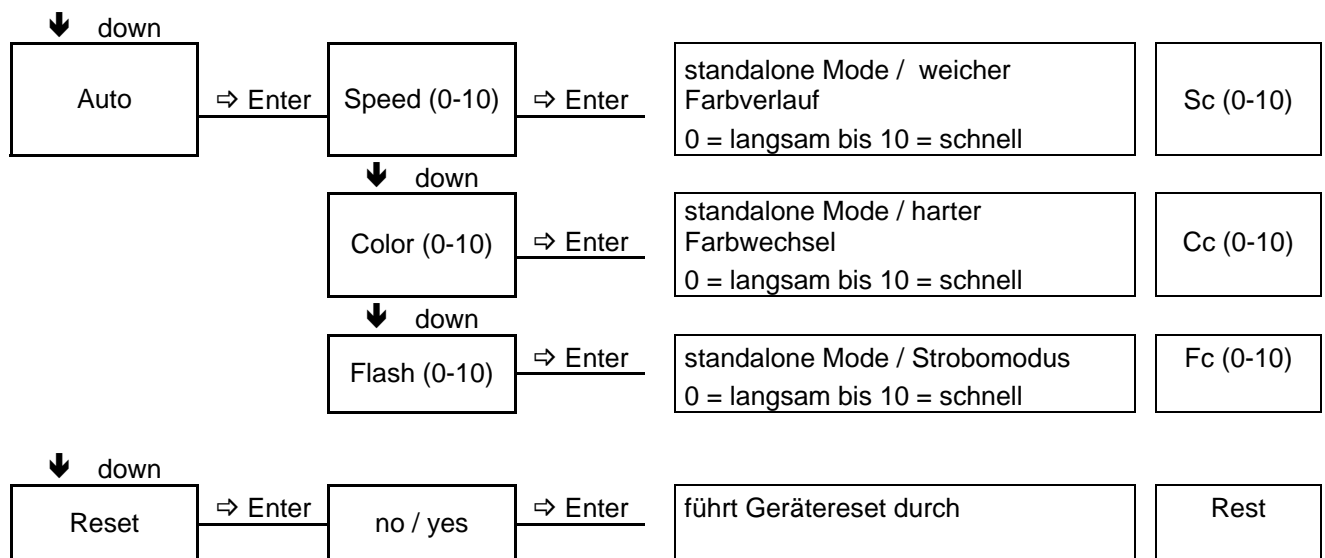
↓ down

Auto ⇨ Enter Speed (0-10) ⇨ Enter

standalone Mode / weicher Farbverlauf
0 = langsam bis 10 = schnell

Sc (0-10)

↓ down

Color (0-10) ⇨ Enter

standalone Mode / harter Farbwechsel
0 = langsam bis 10 = schnell

Cc (0-10)

↓ down

Flash (0-10) ⇨ Enter

standalone Mode / Strobomodus
0 = langsam bis 10 = schnell

Fc (0-10)

↓ down

Reset ⇨ Enter no / yes ⇨ Enter

führt Gerätereset durch

Rest